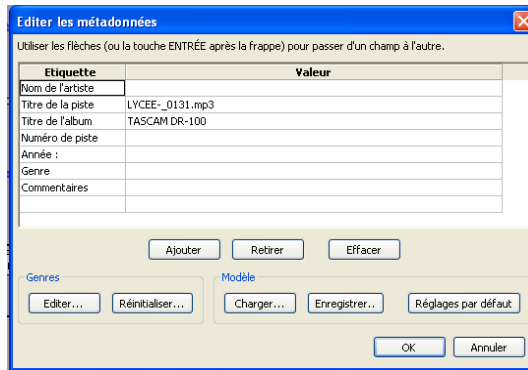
Editer les métadonnées

Utiliser les flèches (ou la touche ENTRÉE après la frappe) pour passer d'un champ à l'autre.

| Etiquette | Valeur |
|---|---|
| Nom de l'artiste | |
| Titre de la piste | LYCEE-_0131.mp3 |
| Titre de l'album | TASCAM DR-100 |
| Numéro de piste | |
| Année : | |
| Genre | |
| Commentaires | |

Ajouter Retirer Effacer

Genres
Editer... Réinitialiser...

Modèle
Charger... Enregistrer.. Réglages par défaut

OK Annuler